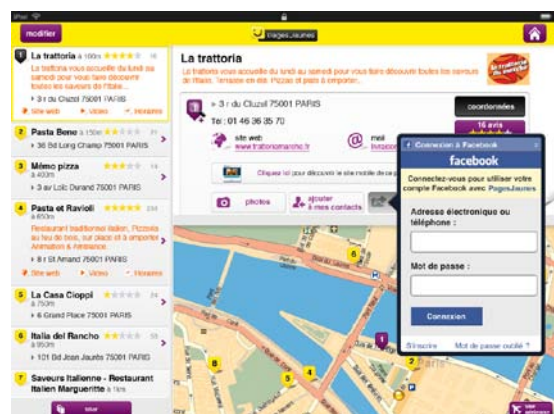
iPad

modifier

PagesJaunes

1 La trattoria à 100m ★★★★★ 16
La trattoria vous accueille du lundi au samedi pour vous faire découvrir toutes les saveurs de l'Italie...
> 3 r du Cluzel 75001 PARIS
Site web > Vidéo > Horaires

2 Pasta Beno à 150m ★★ 3
> 36 Bd Long Champ 75001 PARIS

3 Mémo pizza ★★ 5
> 3 av Loïc Durand 75001 PARIS

4 Pasta et Ravioli ★★★★★ 234
à 850m
Restaurant traditionnel italien, Pizzeria au feu de bois, sur place et à emporter. Animations & Ambiance.
> 8 r St Amand 75001 PARIS
Site web > Vidéo > Horaires

5 La Casa Cioppi ★★ 5
à 750m
> 3 Grand Place 75001 PARIS

6 Italia del Rancho ★★ 15
à 850m
> 101 Bd Jean Jaurès 75001 PARIS

7 Saveurs Italienne - Restaurant Italien Marguerite ★★★★

La trattoria
La trattoria vous accueille du lundi au samedi pour vous faire découvrir toutes les saveurs de l'Italie. Terrasse en été. Pizzas et pâtes à emporter...

> 3 r du Cluzel 75001 PARIS
Tél : 01 46 36 35 70
coordonnées
16 avis
site web :
www.trattoriamarcho.fr
mail
Cliquez ici pour découvrir le site mobile de La trattoria
photos
ajouter à mes contacts

Connexion à Facebook
facebook
Connectez-vous pour utiliser votre compte Facebook avec PagesJaunes
Adresse électronique ou téléphone :
Mot de passe :
Connexion
S'inscrire
Mot de passe oublié ?

PARIS